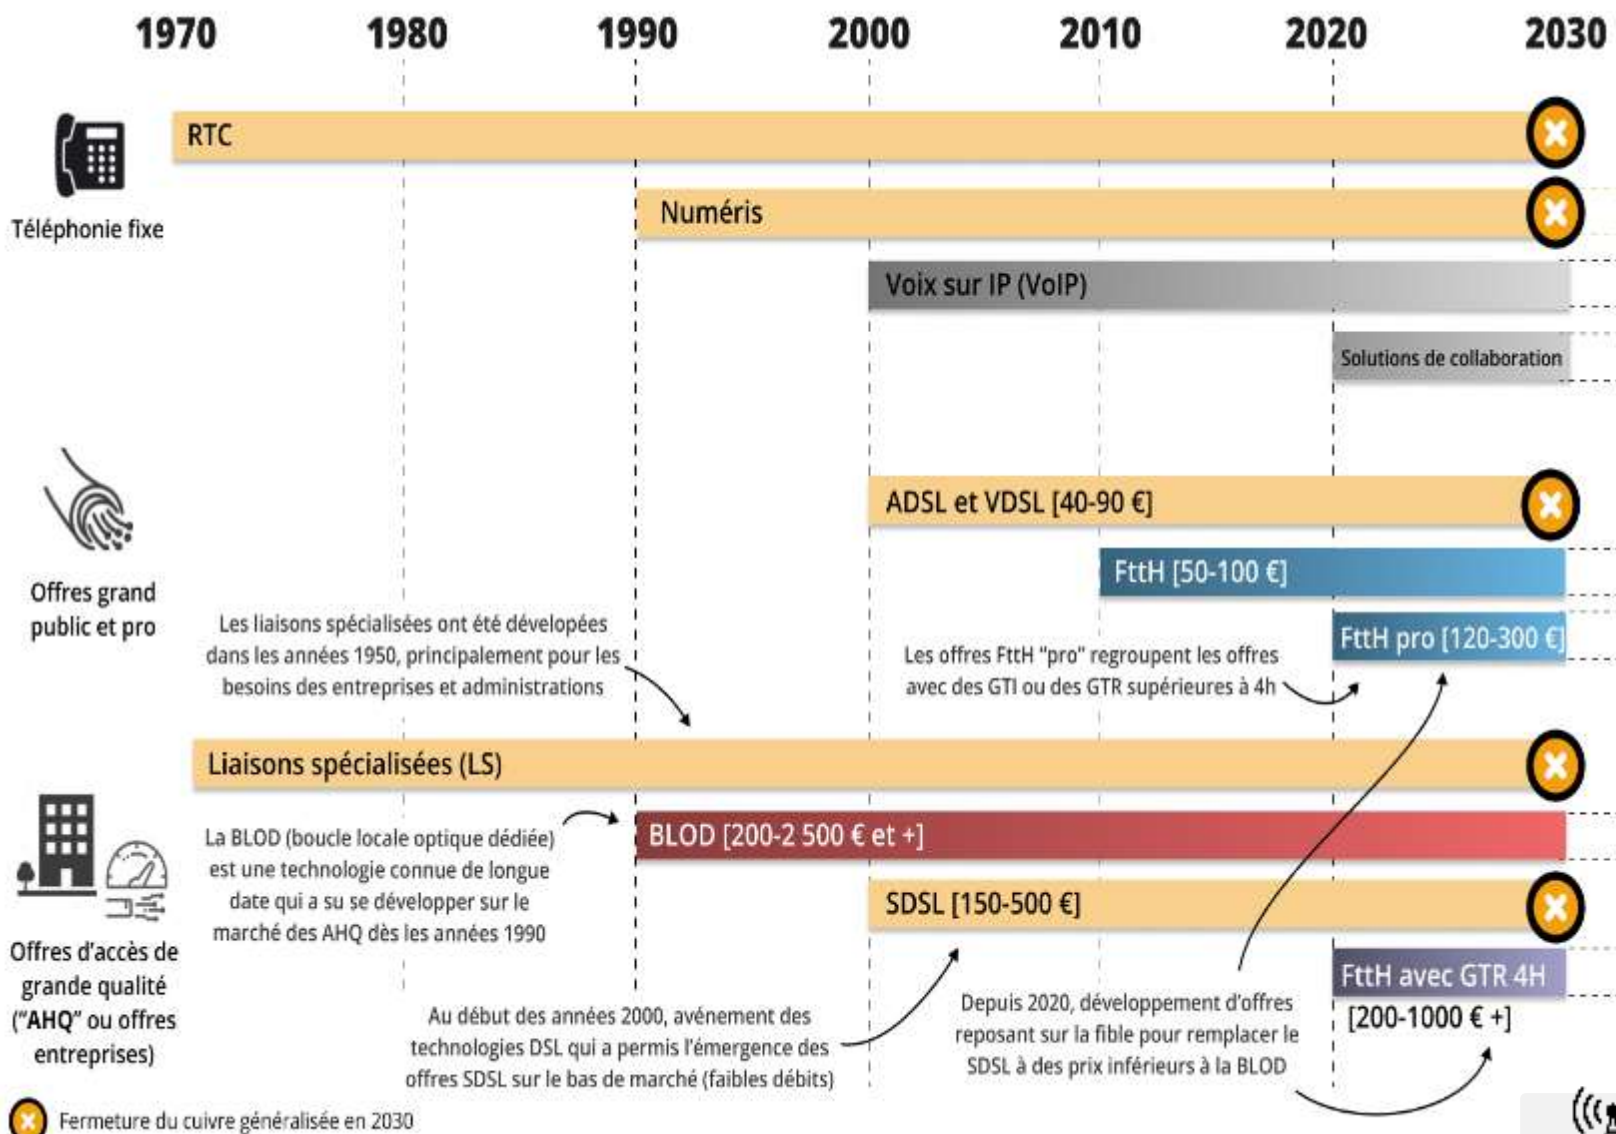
1970 1980 1990 2000 2010 2020 2030

Téléphonie fixe

RTC

Numéris

Voix sur IP (VoIP)

Solutions de collaboration

Offres grand public et pro

ADSL et VDSL [40-90 €]

FttH [50-100 €]

FttH pro [120-300 €]

Les liaisons spécialisées ont été développées dans les années 1950, principalement pour les besoins des entreprises et administrations

Les offres FttH "pro" regroupent les offres avec des GTI ou des GTR supérieures à 4h

Liaisons spécialisées (LS)

Offres d'accès de grande qualité ("AHQ" ou offres entreprises)

La BLOD (boucle locale optique dédiée) est une technologie connue de longue date qui a su se développer sur le marché des AHQ dès les années 1990

BLOD [200-2 500 € et +]

SDSL [150-500 €]

FttH avec GTR 4H [200-1000 € +]

Au début des années 2000, avénement des technologies DSL qui a permis l'émergence des offres SDSL sur le bas de marché (faibles débits)

Depuis 2020, développement d'offres reposant sur la fible pour remplacer le SDSL à des prix inférieurs à la BLOD

Fermeture du cuivre généralisée en 2030